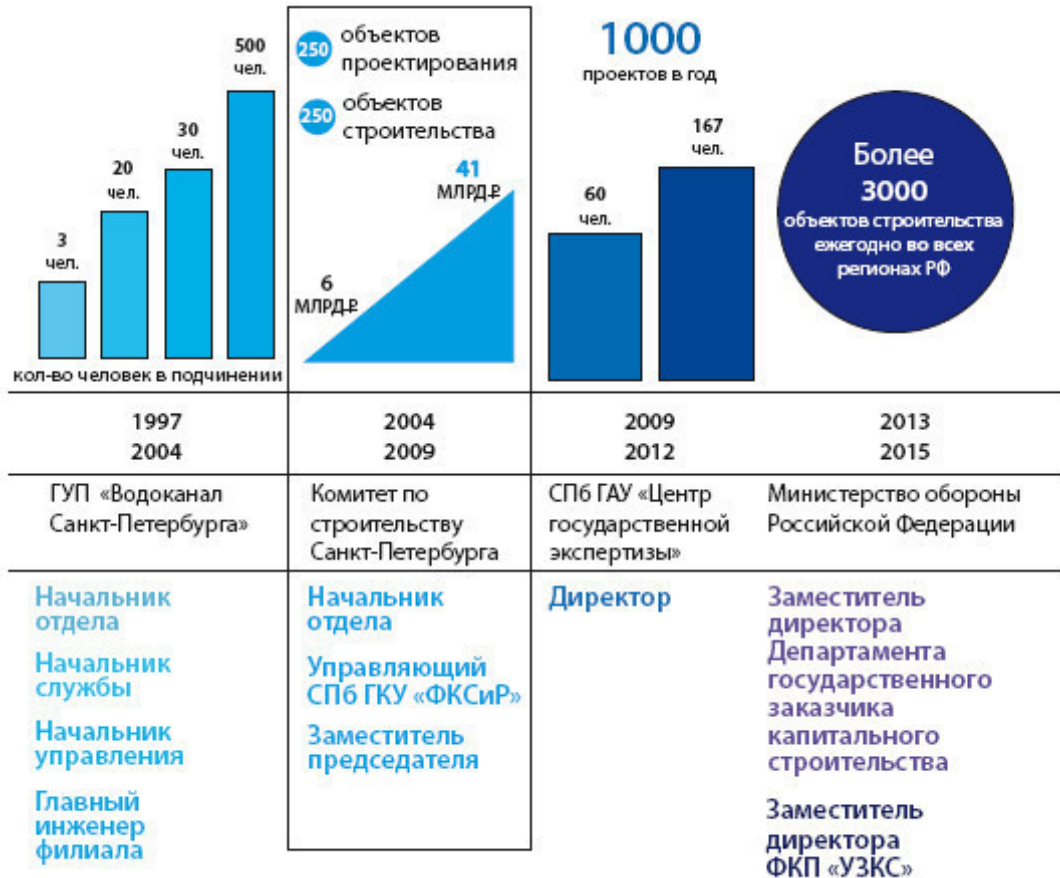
3
чел.

20
чел.

30
чел.

500
чел.

кол-во человек в подчинении

250 объектов проектирования

250 объектов строительства

41
МЛРД ₽

6
МЛРД ₽

1000
проектов в год

60
чел.

167
чел.

Более
3000
объектов строительства ежегодно во всех регионах РФ

1997
2004

2004
2009

2009
2012

2013
2015

ГУП «Водоканал Санкт-Петербурга»

Комитет по строительству Санкт-Петербурга

СПб ГАУ «Центр государственной экспертизы»

Министерство обороны Российской Федерации

Начальник отдела

Начальник службы

Начальник управления

Главный инженер филиала

Начальник отдела

Управляющий СПб ГКУ «ФКСиР»

Заместитель председателя

Директор

Заместитель директора Департамента государственного заказчика капитального строительства

Заместитель директора ФКП «УЗКС»